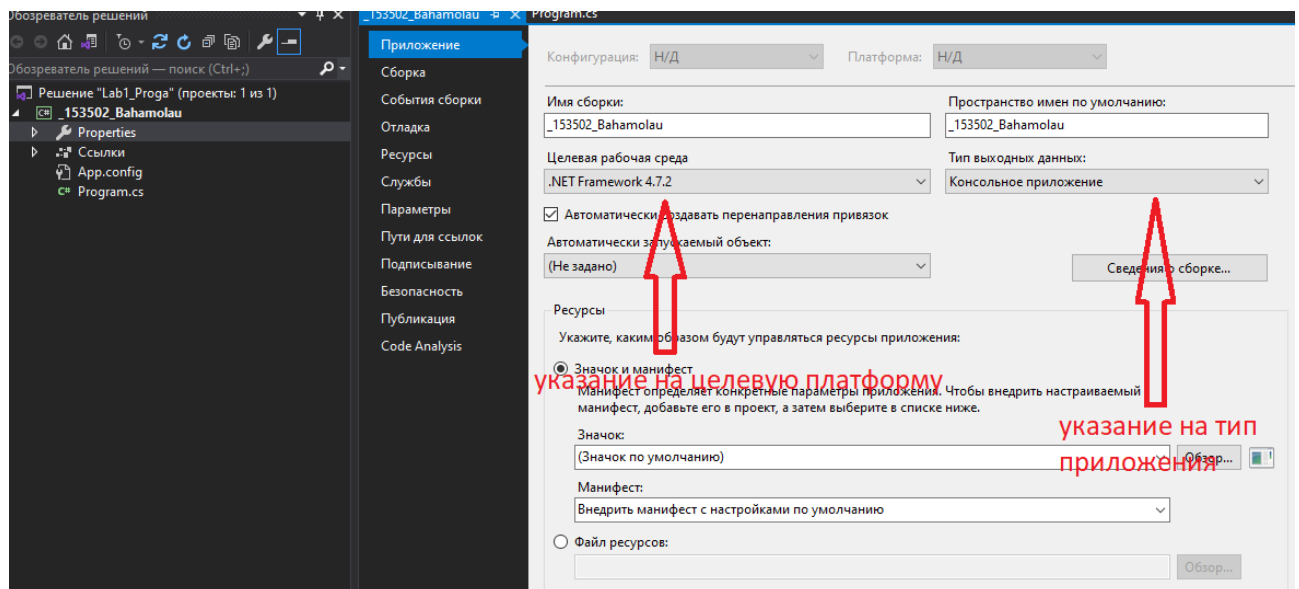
Обозреватель решений

Обозреватель решений — поиск (Ctrl+;)

Решение "Lab1_Proga" (проекты: 1 из 1)
_153502_Bahamolau
Properties
Ссылки
App.config
Program.cs

_153502_Bahamolau
Program.cs

Приложение
Сборка
События сборки
Отладка
Ресурсы
Службы
Параметры
Пути для ссылок
Подписывание
Безопасность
Публикация
Code Analysis

Конфигурация: Н/Д
Платформа: Н/Д

Имя сборки:
_153502_Bahamolau

Пространство имен по умолчанию:
_153502_Bahamolau

Целевая рабочая среда
.NET Framework 4.7.2

Тип выходных данных:
Консольное приложение

Автоматически создавать перенаправления привязок

Автоматически запускаемый объект:
(Не задано)

Сведения о сборке...

Ресурсы

Укажите, каким образом будут управляться ресурсы приложения:

Значок и манифест

указание на целевую платформу

Манифест определяет конкретные параметры приложения. Чтобы внедрить настраиваемый манифест, добавьте его в проект, а затем выберите в списке ниже.

Значок:
(Значок по умолчанию)
Обзор...

указание на тип приложения

Манифест:
Внедрить манифест с настройками по умолчанию

Файл ресурсов:
Обзор...